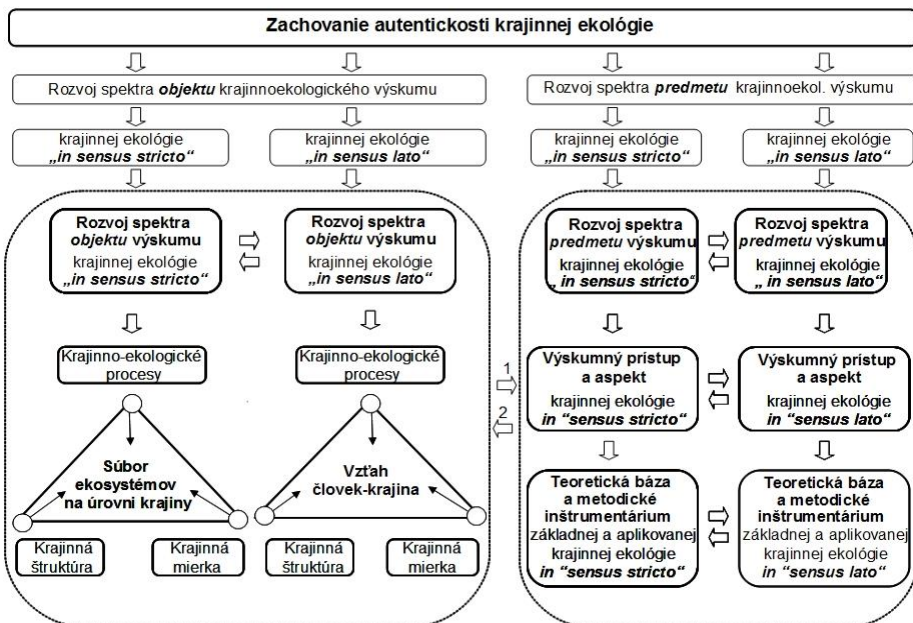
Zachovanie autentickosti krajinnej ekológie

Rozvoj spektra **objektu** krajinnoekologického výskumu

Rozvoj spektra **predmetu** krajinnoekol. výskumu

krajinnej ekológie „in sensus stricto“

krajinnej ekológie „in sensus lato“

krajinnej ekológie „in sensus stricto“

krajinnej ekológie „in sensus lato“

Rozvoj spektra objektu výskumu krajinnej ekológie „in sensus stricto“

Rozvoj spektra objektu výskumu krajinnej ekológie „in sensus lato“

Krajinno-ekologické procesy

Súbor ekosystémov na úrovni krajiny

Krajinná štruktúra

Krajinná mierka

Krajinno-ekologické procesy

Vzťah človek-krajina

Krajinná štruktúra

Krajinná mierka

1

2

Rozvoj spektra predmetu výskumu krajinnej ekológie „ in sensus stricto“

Rozvoj spektra predmetu výskumu krajinnej ekológie „ in sensus lato“

Výskumný prístup a aspekt krajinnej ekológie in “sensus stricto“

Výskumný prístup a aspekt krajinnej ekológie in “sensus lato“

Teoretická báza a metodické inštrumentárium základnej a aplikovanej krajinnej ekológie in “sensus stricto“

Teoretická báza a metodické inštrumentárium základnej a aplikovanej krajinnej ekológie in “sensus lato“